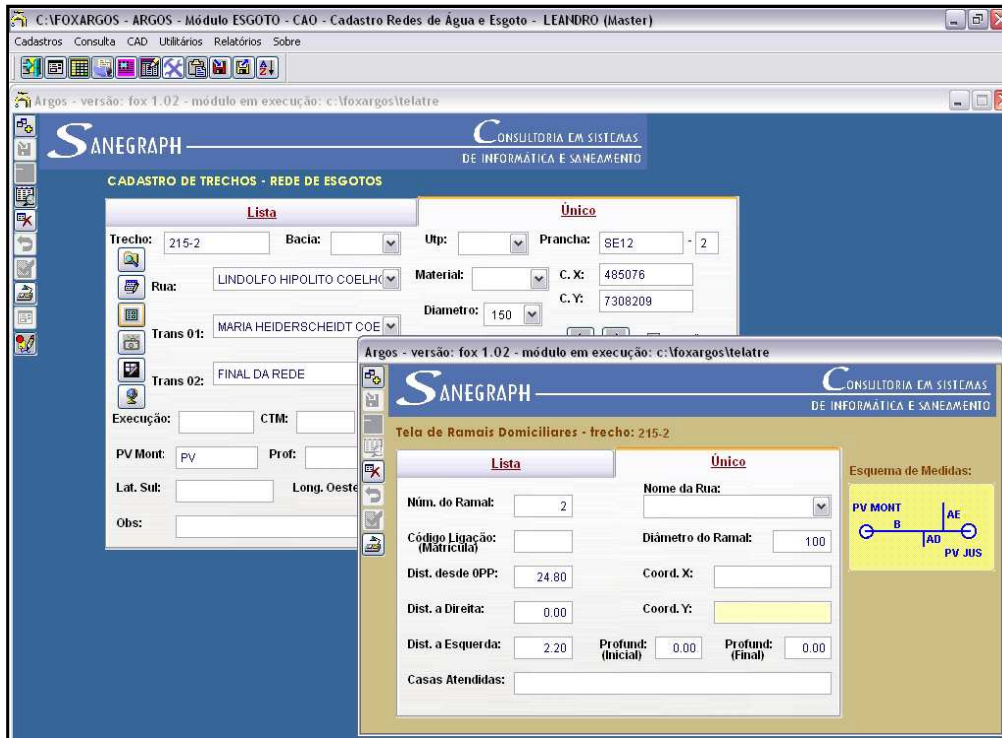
C:\FOXARGOS - ARGOS - Módulo ESGOTO - CAO - Cadastro Redes de Água e Esgoto - LEANDRO (Master)

Cadastros Consulta CAD Utilitários Relatórios Sobre

Argos - versão: fox 1.02 - módulo em execução: c:\foxargos\telatre

SANEGRAPH

CONSULTORIA EM SISTEMAS DE INFORMÁTICA E SANEAMENTO

CADASTRO DE TRECHOS - REDE DE ESGOTOS

Lista

Único

Trecho: 215-2
Bacia:
Utp:
Prancha: SE12 - 2

Rua: LINDOLFO HIPOLITO COELHO
Material:
C. X: 485076
C. Y: 7308209
Diametro: 150

Trans 01: MARIA HEIDERSCHEIDT COE

Trans 02: FINAL DA REDE

Execução:
CTM:

PV Mont: PV
Prof:

Lat. Sul:
Long. Oeste

Obs:

Argos - versão: fox 1.02 - módulo em execução: c:\foxargos\telatre

SANEGRAPH

CONSULTORIA EM SISTEMAS DE INFORMÁTICA E SANEAMENTO

Tela de Ramais Domiciliares - trecho: 215-2

Lista

Único

Esquema de Medidas:

PV MONT
B
AE
AD
PV JUS

Núm. do Ramal: 2
Nome da Rua:

Código Ligação: (Matrícula)
Diâmetro do Ramal: 100

Dist. desde 0PP: 24.80
Coord. X:

Dist. a Direita: 0.00
Coord. Y:

Dist. a Esquerda: 2.20
Profund: (Inicial) 0.00
Profund: (Final) 0.00

Casas Atendidas: